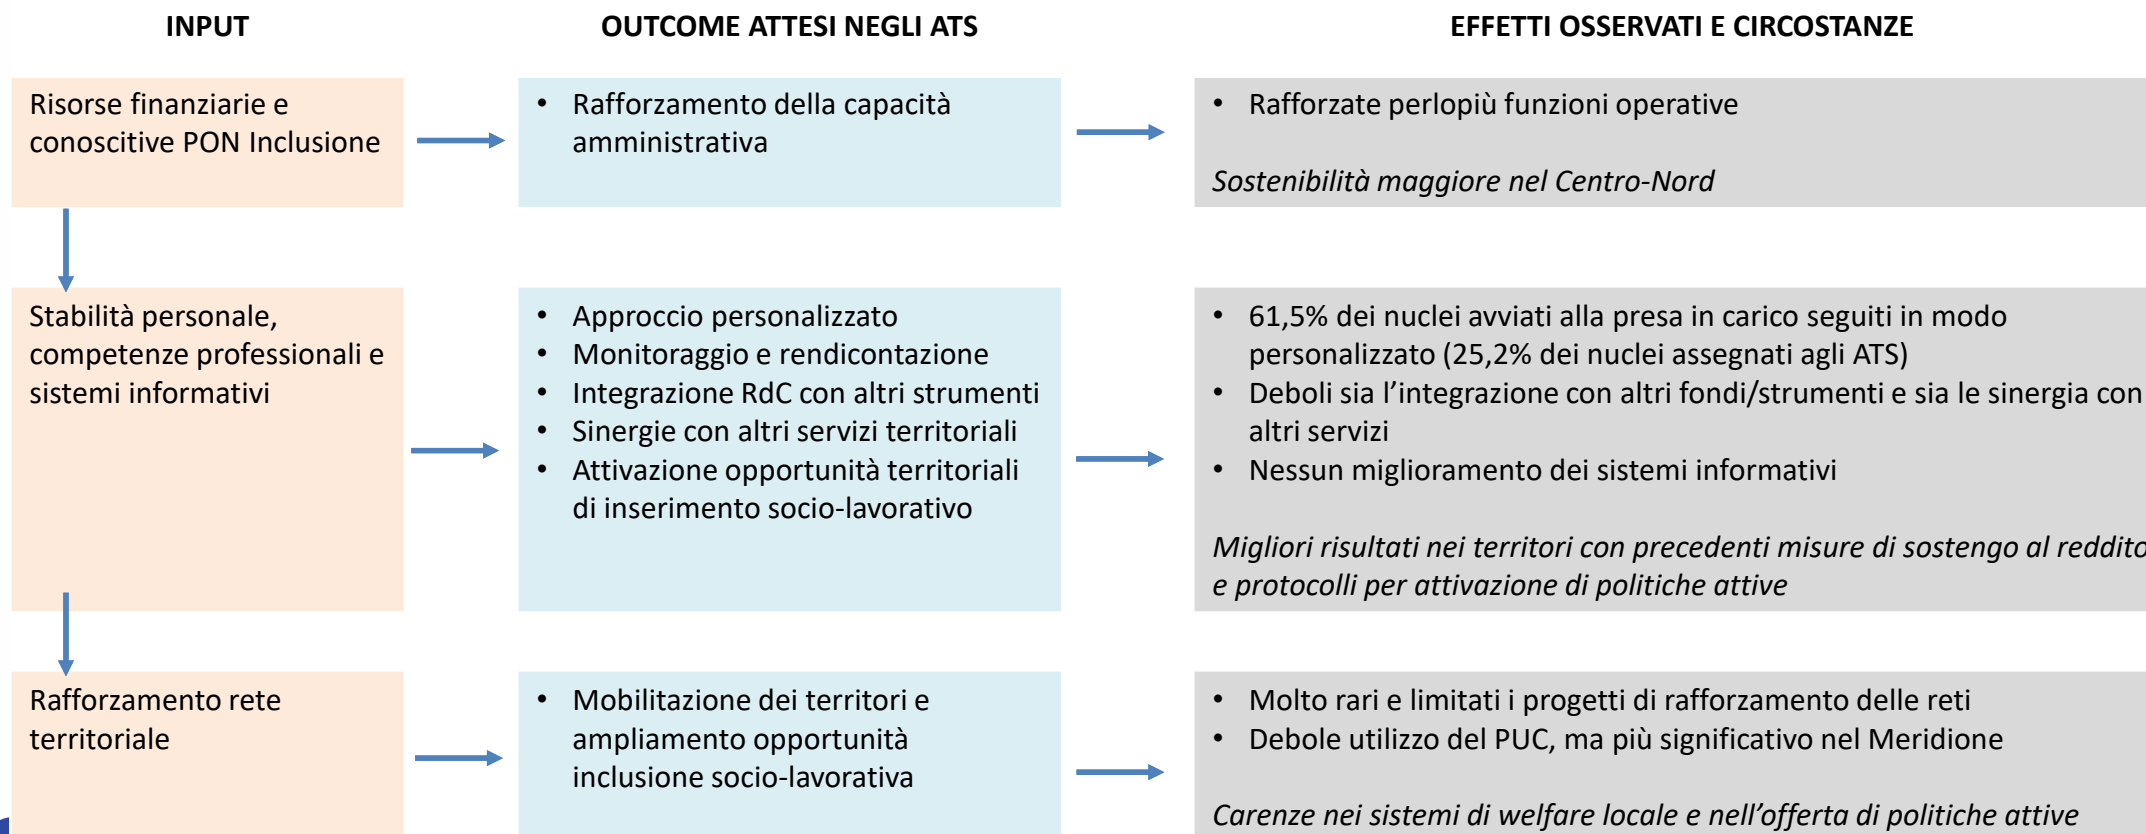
INPUT

OUTCOME ATTESI NEGLI ATS

EFFETTI OSSERVATI E CIRCOSTANZE

Risorse finanziarie e conoscitive PON Inclusione

• Rafforzamento della capacità amministrativa

• Rafforzate perlopiù funzioni operative

*Sostenibilità maggiore nel Centro-Nord*

Stabilità personale, competenze professionali e sistemi informativi

• Approccio personalizzato
• Monitoraggio e rendicontazione
• Integrazione RdC con altri strumenti
• Sinergie con altri servizi territoriali
• Attivazione opportunità territoriali di inserimento socio-lavorativo

• 61,5% dei nuclei avviati alla presa in carico seguiti in modo personalizzato (25,2% dei nuclei assegnati agli ATS)
• Deboli sia l'integrazione con altri fondi/strumenti e sia le sinergia con altri servizi
• Nessun miglioramento dei sistemi informativi

*Migliori risultati nei territori con precedenti misure di sostengo al reddit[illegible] e protocolli per attivazione di politiche attive*

Rafforzamento rete territoriale

• Mobilitazione dei territori e ampliamento opportunità inclusione socio-lavorativa

• Molto rari e limitati i progetti di rafforzamento delle reti
• Debole utilizzo del PUC, ma più significativo nel Meridione

*Carenze nei sistemi di welfare locale e nell'offerta di politiche attive*